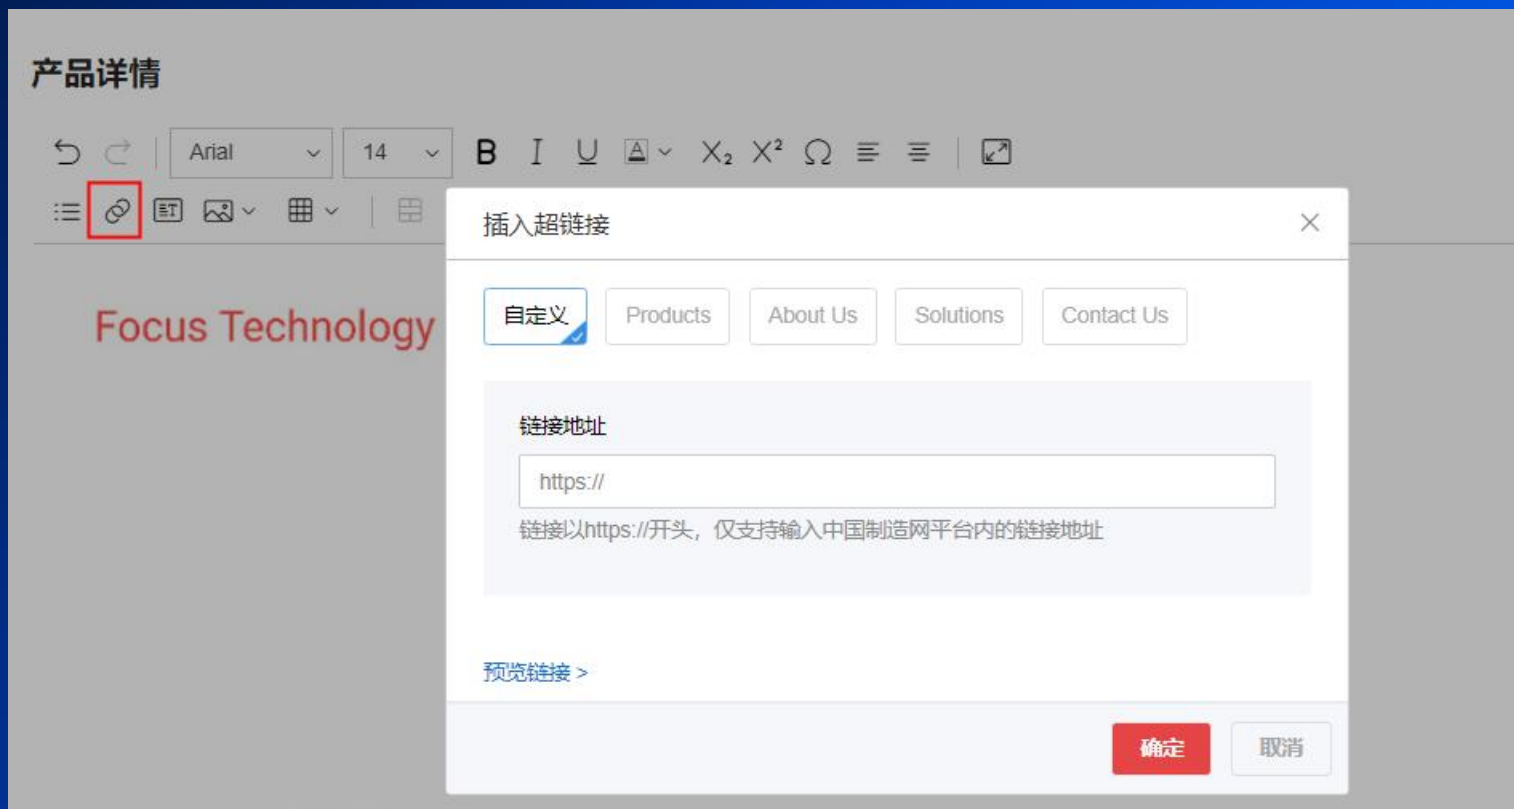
产品详情

Arial
14
B I U A $X_2$ $X^2$ Ω

Focus Technology

插入超链接

自定义
Products
About Us
Solutions
Contact Us

链接地址

https://

链接以https://开头，仅支持输入中国制造网平台内的链接地址

预览链接 >

确定
取消